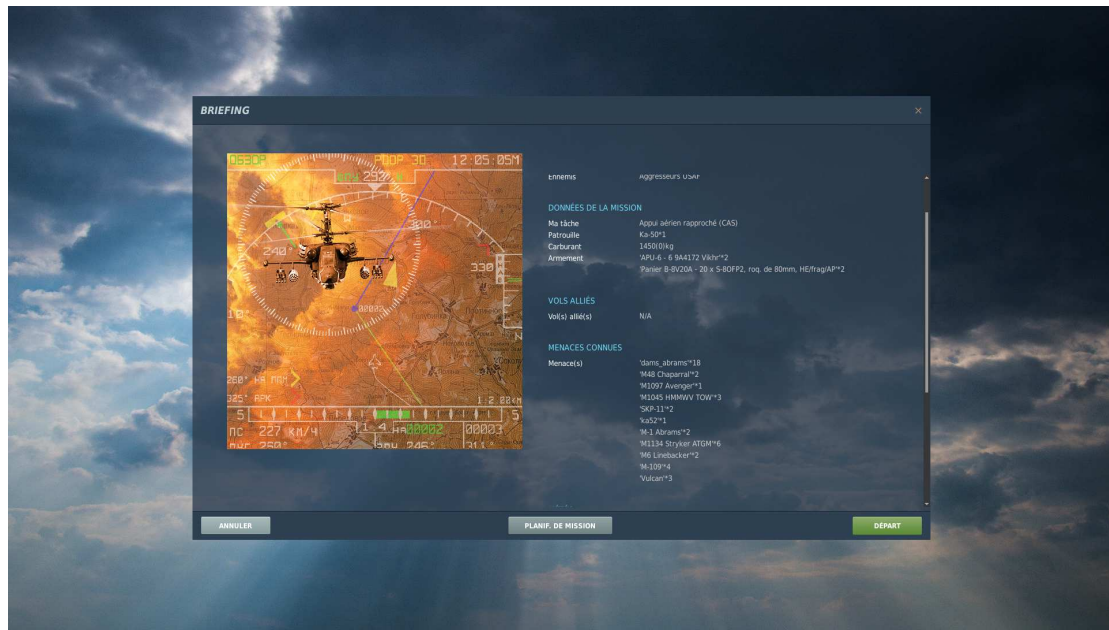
BRIEFING

×

063ОР ПООР 30 12:05:05М

240

330

00023

260° НА ПКМ

325° АРК

1:2 00КМ

ПС 227 КМ/Ч

00002

00003

Ennemis Aggresseurs USAF

DONNÉES DE LA MISSION

Ma tâche Appui aérien rapproché (CAS)
Patrouille Ka-50*1
Carburant 1450(0)kg
Armement 'APU-6 - 6 9A4172 Vikhr'*2
'Panier B-8V20A - 20 x S-8OFP2, roq. de 80mm, HE/frag/AP'*2

VOLS ALLIÉS

Vol(s) allié(s) N/A

MENACES CONNUES

Menace(s) 'dams_abrams'*18
'M48 Chaparral'*2
'M1097 Avenger'*1
'M1045 HMMWV TOW'*3
'SKP-11'*2
'ka52'*1
'M-1 Abrams'*2
'M1134 Stryker ATGM'*6
'M6 Linebacker'*2
'M-109'*4
'Vulcan'*3

ANNULER

PLANIF. DE MISSION

DÉPART